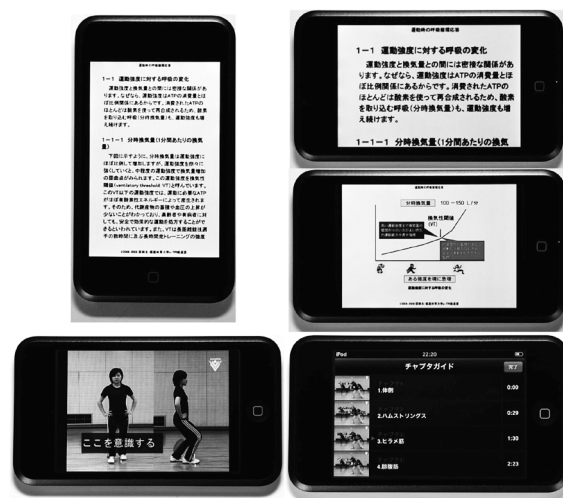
運動時の呼吸循環応答

1－1 運動強度に対する呼吸の変化

運動強度と換気量との間には密接な関係があります。なぜなら、運動強度はATPの消費量とほぼ比例関係にあるからです。消費されたATPのほとんどは酸素を使って再合成されたため、酸素を取り込む呼吸（分時換気量）も、運動強度も増え続けます。

1－1－1 分時換気量（1分間あたりの換気量）

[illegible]

©2009-2010 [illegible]

運動時の呼吸循環応答

1－1 運動強度に対する呼吸の変化

運動強度と換気量との間には密接な関係があります。なぜなら、運動強度はATPの消費量とほぼ比例関係にあるからです。消費されたATPのほとんどは酸素を使って再合成されたため、酸素を取り込む呼吸（分時換気量）も運動強度も増え続けます。

1－1－1 分時換気量（1分間あたりの換気量

運動時の呼吸循環応答

分時換気量 100～150 L/分

換気性閾値 (VT)

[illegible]

ある強度を境に急増

運動強度と換気量の関係

©2009-2010 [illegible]

ここを意識する

iPod 22:20

チャプタガイド 完了

1.体側 0:00

2.ハムストリングス 0:29

3.ヒラメ筋 1:30

4.腓腹筋 2:23